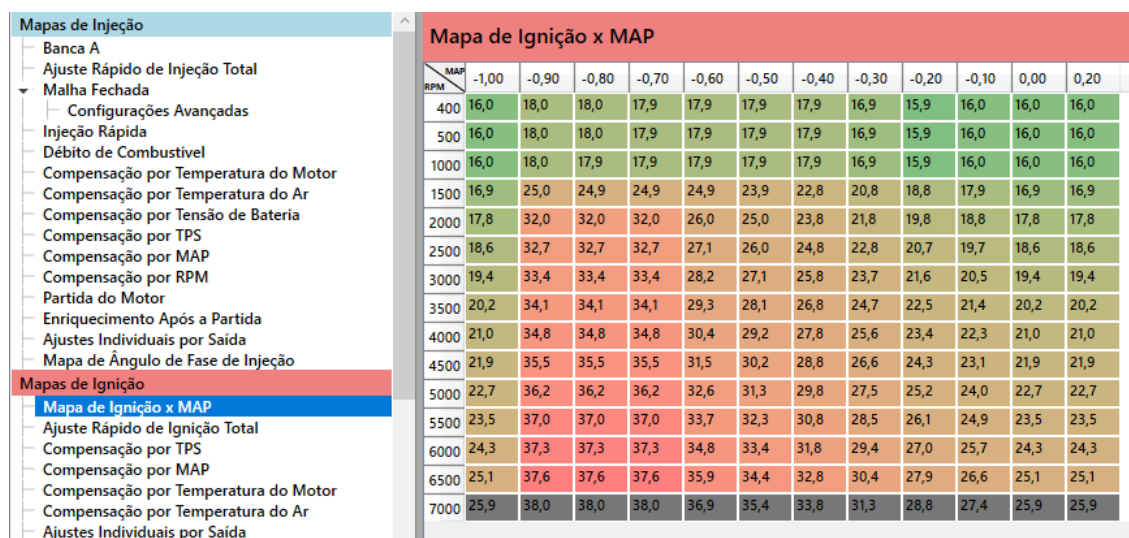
Mapas de Injeção
Banca A
Ajuste Rápido de Injeção Total
Malha Fechada
Configurações Avançadas
Injeção Rápida
Débito de Combustível
Compensação por Temperatura do Motor
Compensação por Temperatura do Ar
Compensação por Tensão de Bateria
Compensação por TPS
Compensação por MAP
Compensação por RPM
Partida do Motor
Enriquecimento Após a Partida
Ajustes Individuais por Saída
Mapa de Ângulo de Fase de Injeção
Mapas de Ignição
Mapa de Ignição x MAP
Ajuste Rápido de Ignição Total
Compensação por TPS
Compensação por MAP
Compensação por Temperatura do Motor
Compensação por Temperatura do Ar
Ajustes Individuais por Saída

Mapa de Ignição x MAP

| MAP / RPM | -1,00 | -0,90 | -0,80 | -0,70 | -0,60 | -0,50 | -0,40 | -0,30 | -0,20 | -0,10 | 0,00 | 0,20 |
|---|---|---|---|---|---|---|---|---|---|---|---|---|
| 400 | 16,0 | 18,0 | 18,0 | 17,9 | 17,9 | 17,9 | 17,9 | 16,9 | 15,9 | 16,0 | 16,0 | 16,0 |
| 500 | 16,0 | 18,0 | 18,0 | 17,9 | 17,9 | 17,9 | 17,9 | 16,9 | 15,9 | 16,0 | 16,0 | 16,0 |
| 1000 | 16,0 | 18,0 | 17,9 | 17,9 | 17,9 | 17,9 | 17,9 | 16,9 | 15,9 | 16,0 | 16,0 | 16,0 |
| 1500 | 16,9 | 25,0 | 24,9 | 24,9 | 24,9 | 23,9 | 22,8 | 20,8 | 18,8 | 17,9 | 16,9 | 16,9 |
| 2000 | 17,8 | 32,0 | 32,0 | 32,0 | 26,0 | 25,0 | 23,8 | 21,8 | 19,8 | 18,8 | 17,8 | 17,8 |
| 2500 | 18,6 | 32,7 | 32,7 | 32,7 | 27,1 | 26,0 | 24,8 | 22,8 | 20,7 | 19,7 | 18,6 | 18,6 |
| 3000 | 19,4 | 33,4 | 33,4 | 33,4 | 28,2 | 27,1 | 25,8 | 23,7 | 21,6 | 20,5 | 19,4 | 19,4 |
| 3500 | 20,2 | 34,1 | 34,1 | 34,1 | 29,3 | 28,1 | 26,8 | 24,7 | 22,5 | 21,4 | 20,2 | 20,2 |
| 4000 | 21,0 | 34,8 | 34,8 | 34,8 | 30,4 | 29,2 | 27,8 | 25,6 | 23,4 | 22,3 | 21,0 | 21,0 |
| 4500 | 21,9 | 35,5 | 35,5 | 35,5 | 31,5 | 30,2 | 28,8 | 26,6 | 24,3 | 23,1 | 21,9 | 21,9 |
| 5000 | 22,7 | 36,2 | 36,2 | 36,2 | 32,6 | 31,3 | 29,8 | 27,5 | 25,2 | 24,0 | 22,7 | 22,7 |
| 5500 | 23,5 | 37,0 | 37,0 | 37,0 | 33,7 | 32,3 | 30,8 | 28,5 | 26,1 | 24,9 | 23,5 | 23,5 |
| 6000 | 24,3 | 37,3 | 37,3 | 37,3 | 34,8 | 33,4 | 31,8 | 29,4 | 27,0 | 25,7 | 24,3 | 24,3 |
| 6500 | 25,1 | 37,6 | 37,6 | 37,6 | 35,9 | 34,4 | 32,8 | 30,4 | 27,9 | 26,6 | 25,1 | 25,1 |
| 7000 | 25,9 | 38,0 | 38,0 | 38,0 | 36,9 | 35,4 | 33,8 | 31,3 | 28,8 | 27,4 | 25,9 | 25,9 |